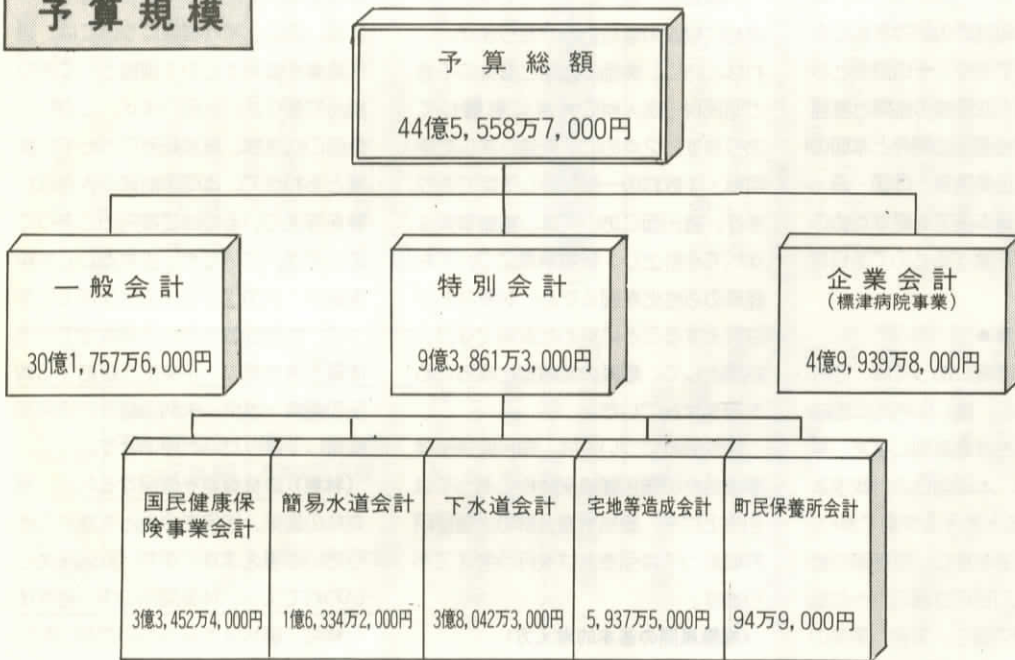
予算規模

予算総額

44億5,558万7,000円

一般会計

30億1,757万6,000円

特別会計

9億3,861万3,000円

企業会計
(標津病院事業)

4億9,939万8,000円

国民健康保険事業会計

3億3,452万4,000円

簡易水道会計

1億6,334万2,000円

下水道会計

3億8,042万3,000円

宅地等造成会計

5,937万5,000円

町民保養所会計

94万9,000円